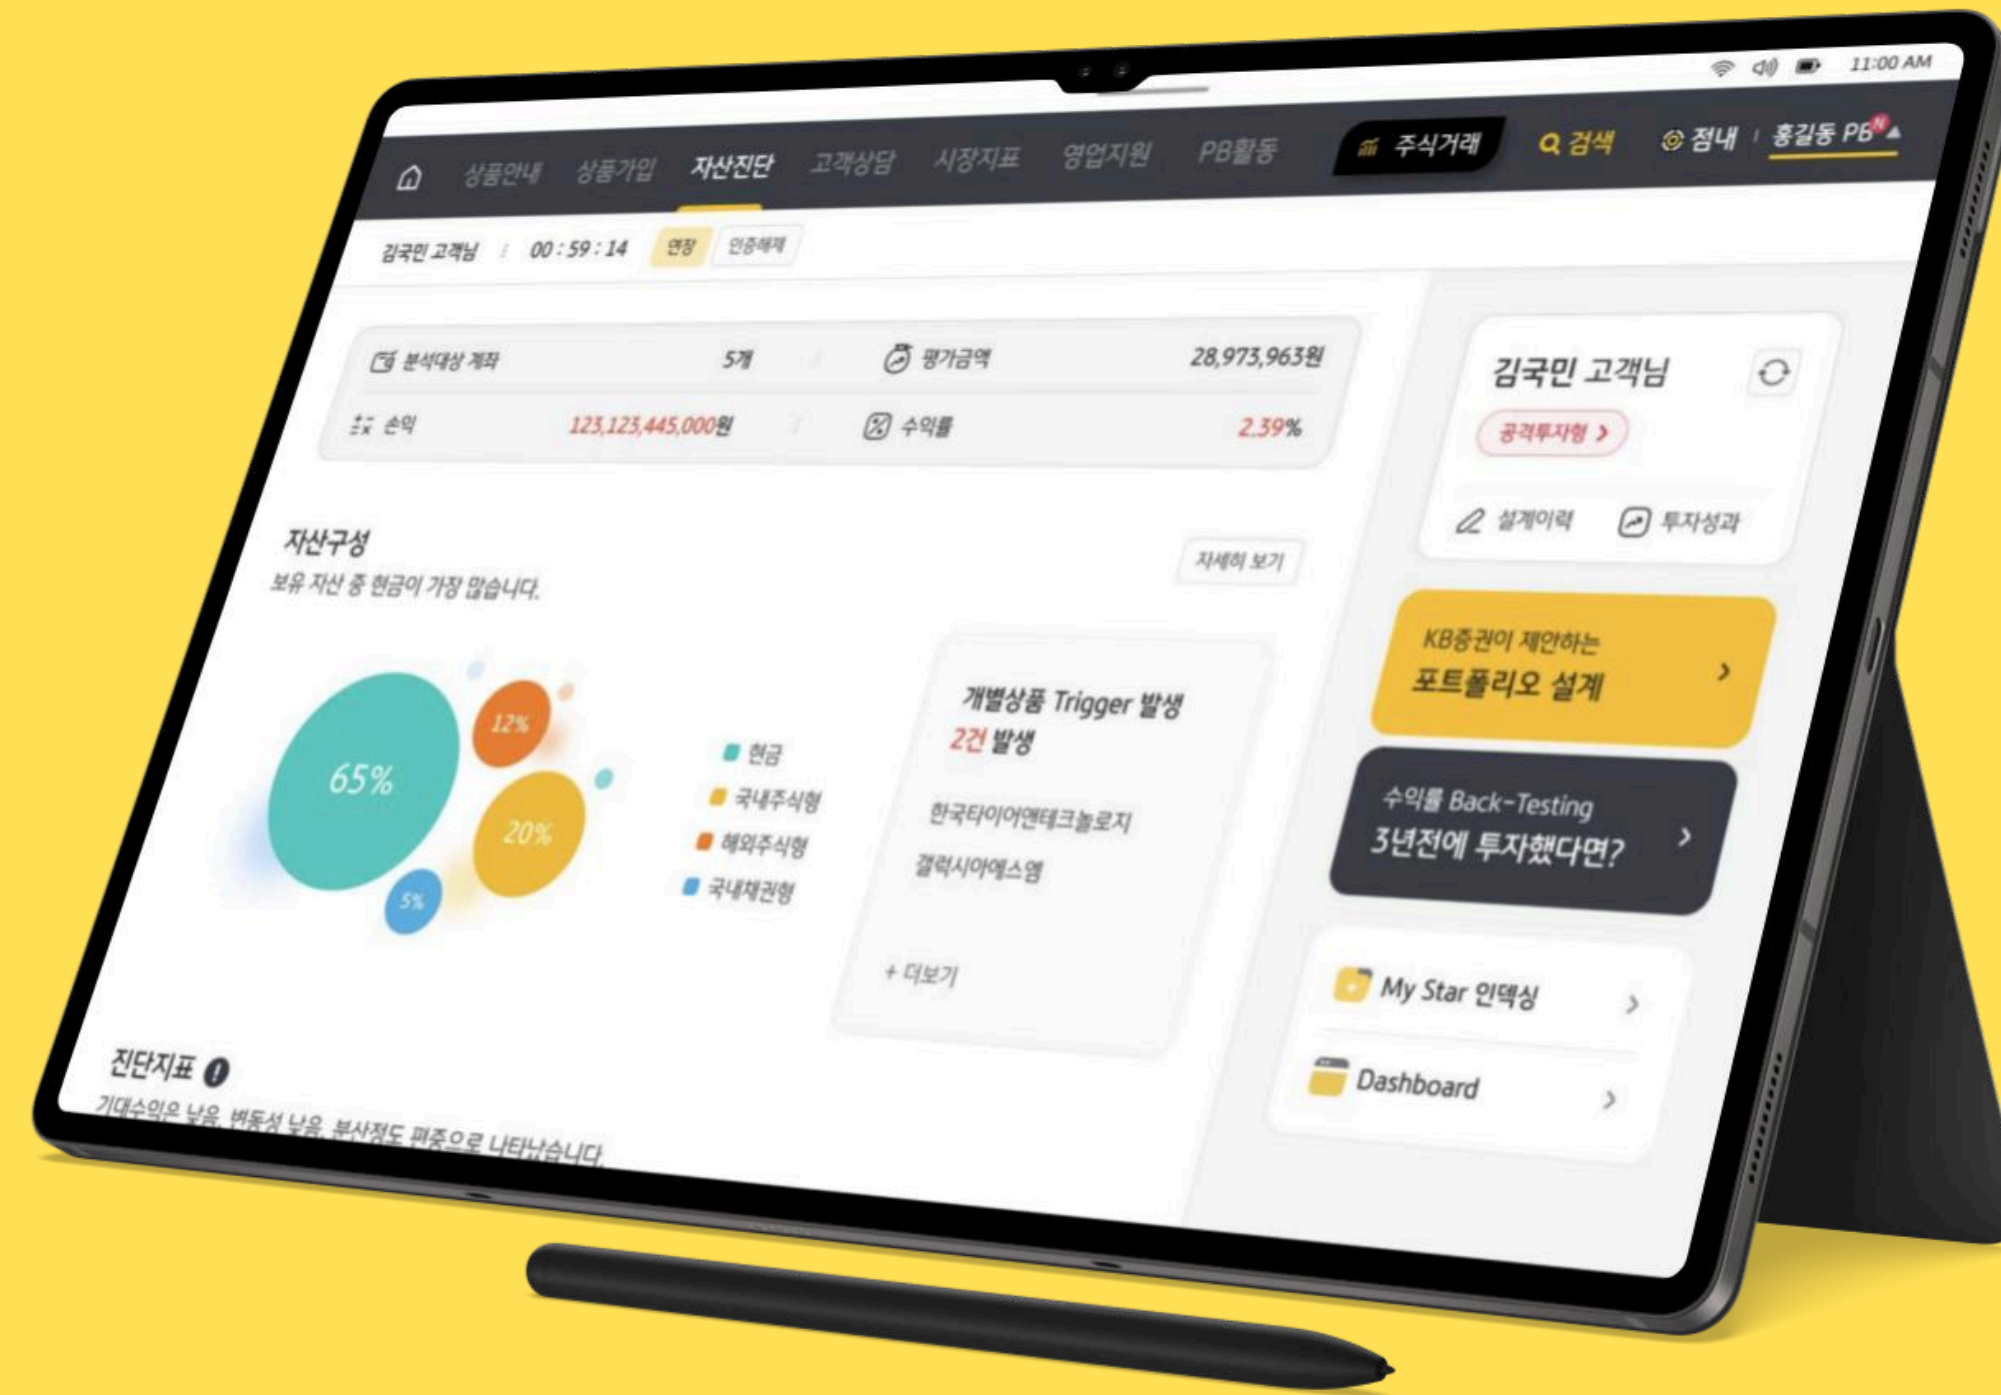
11:00 AM

상품안내 상품가입 자산진단 고객상담 시장지표 영업지원 PB활동 주식거래 검색 점내 홍길동 PB N

김국민 고객님 00 : 59 : 14 연장 인증해제

분석대상 계좌 5개 평가금액 28,973,963원
손익 123,123,445,000원 수익률 2.39%

자산구성
보유 자산 중 현금이 가장 많습니다.

자세히 보기

65% 12% 20% 5%

현금
국내주식형
해외주식형
국내채권형

개별상품 Trigger 발생
2건 발생

한국타이어앤테크놀로지
갤럭시아에스엠

+ 더보기

진단지표
기대수익은 낮음, 변동성 낮음, 분산정도 편중으로 나타났습니다.

김국민 고객님
공격투자형 >
설계이력 투자성과

KB증권이 제안하는
포트폴리오 설계 >

수익률 Back-Testing
3년전에 투자했다면? >

My Star 인덱싱 >
Dashboard >